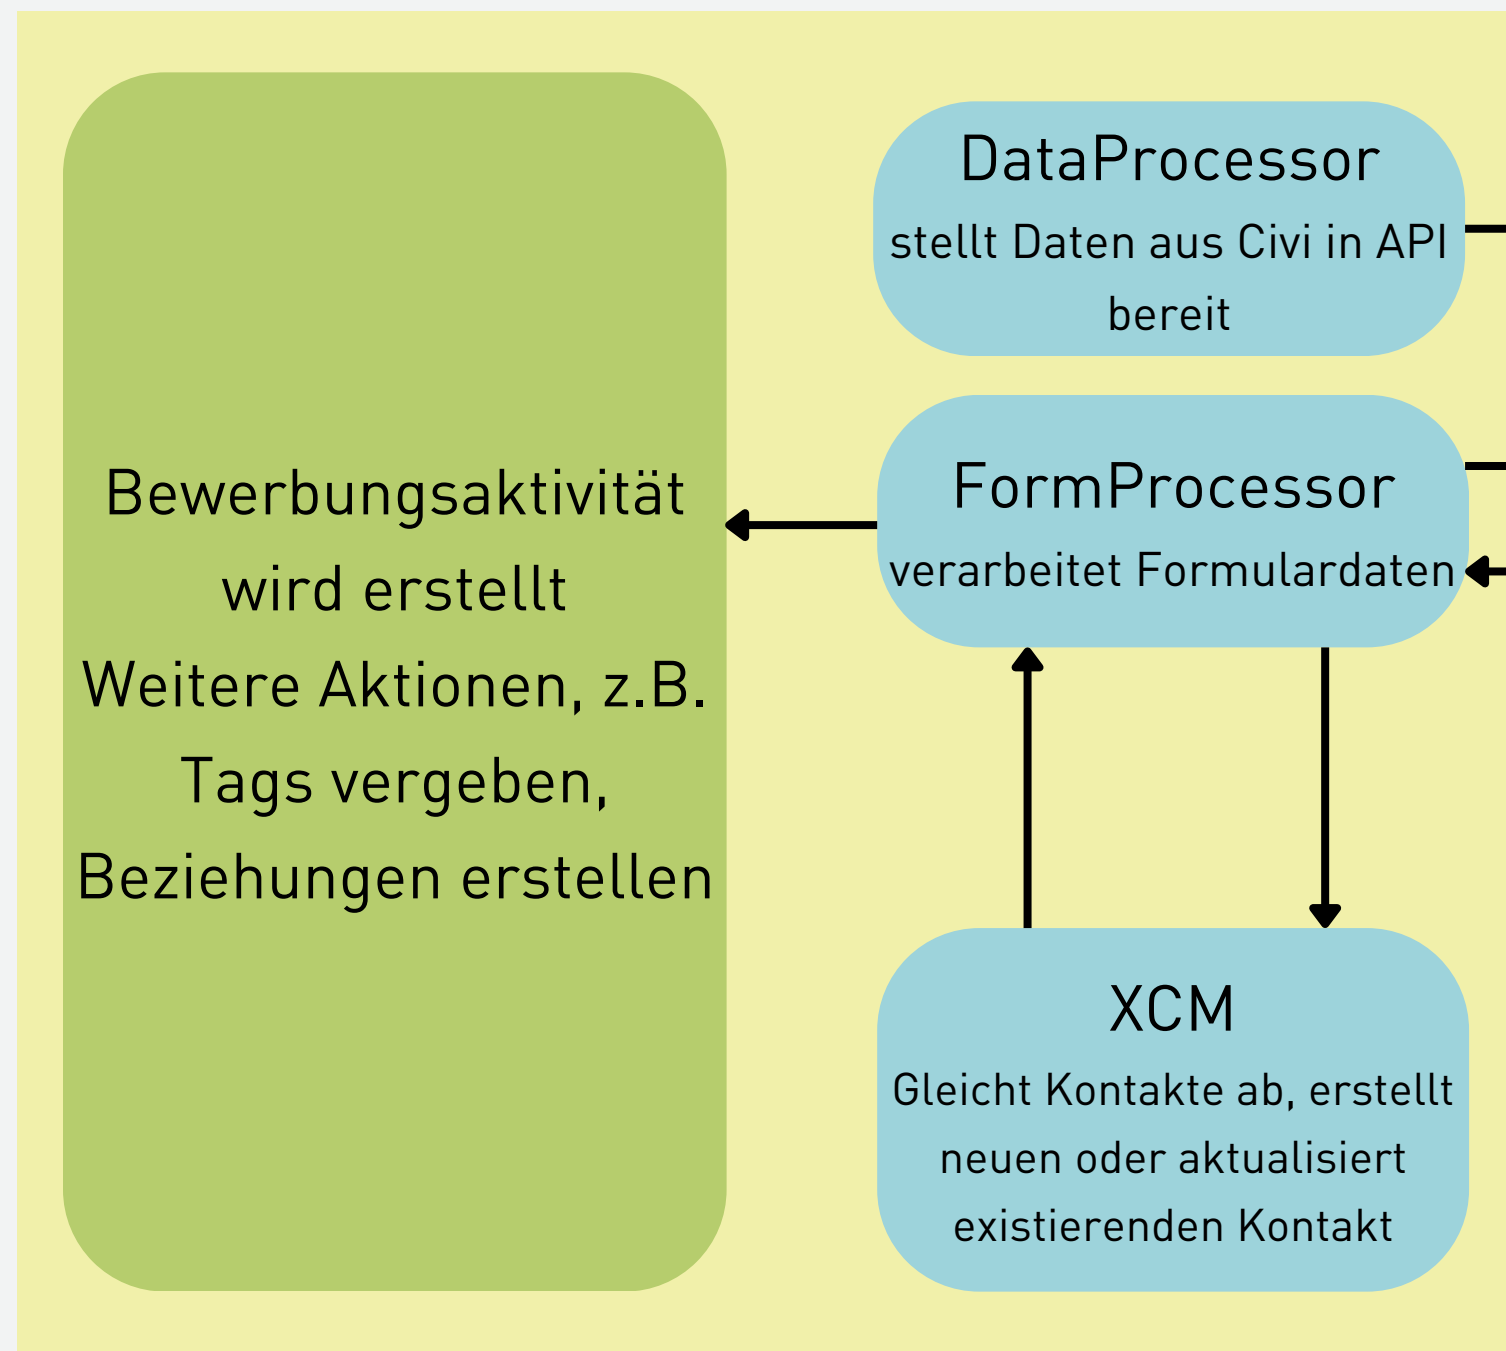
DataProcessor
stellt Daten aus Civi in API bereit

Bewerbungsaktivität wird erstellt
Weitere Aktionen, z.B. Tags vergeben, Beziehungen erstellen

FormProcessor
verarbeitet Formulardaten

XCM
Gleicht Kontakte ab, erstellt neuen oder aktualisiert existierenden Kontakt